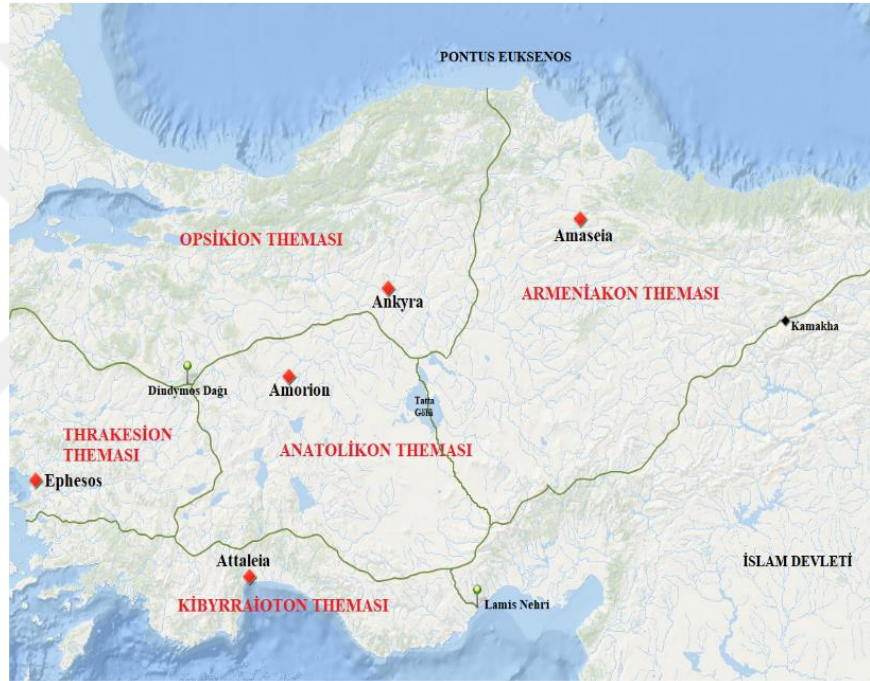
PONTUS EUKSENOS

OPSİKİON THEMASI

Amaseia

Ankyra

ARMENİAKON THEMASI

Kamakha

Dindymos Dağı

Amorion

Tatta Gölü

THRAKESİON THEMASI

ANATOLİKON THEMASI

Ephesos

Attaleia

İSLAM DEVLETİ

KİBYRRAİOTON THEMASI

Lamis Nehri